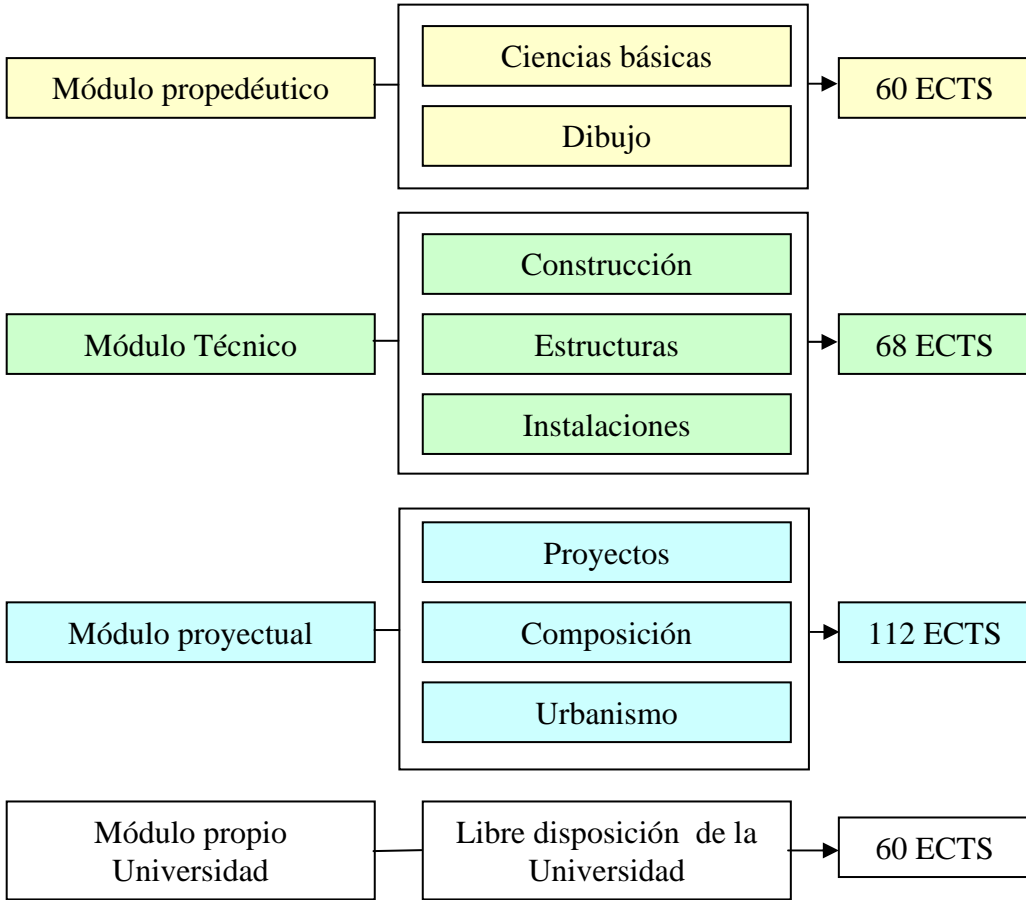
Módulo propedéutico

Ciencias básicas

Dibujo

60 ECTS

Módulo Técnico

Construcción

Estructuras

Instalaciones

68 ECTS

Módulo proyectual

Proyectos

Composición

Urbanismo

112 ECTS

Módulo propio Universidad

Libre disposición de la Universidad

60 ECTS